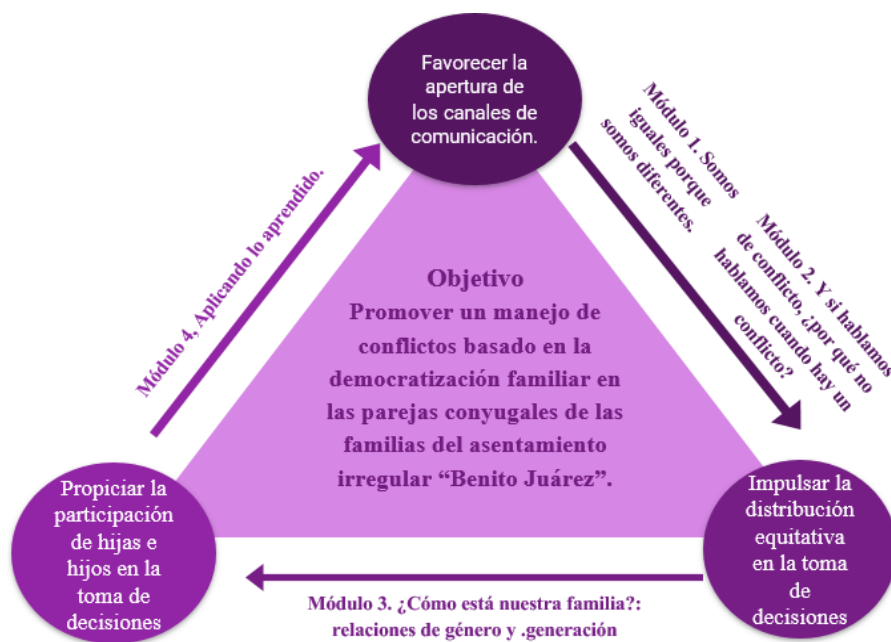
Favorecer la apertura de los canales de comunicación.

Módulo 1. Somos iguales porque somos diferentes.

Módulo 2. Y si hablamos de conflicto, ¿por qué no hablamos cuando hay un conflicto?

Impulsar la distribución equitativa en la toma de decisiones

Módulo 3. ¿Cómo está nuestra familia?: relaciones de género y .generación

Propiciar la participación de hijas e hijos en la toma de decisiones

Módulo 4. Aplicando lo aprendido.

Objetivo
Promover un manejo de conflictos basado en la democratización familiar en las parejas conyugales de las familias del asentamiento irregular “Benito Juárez”.